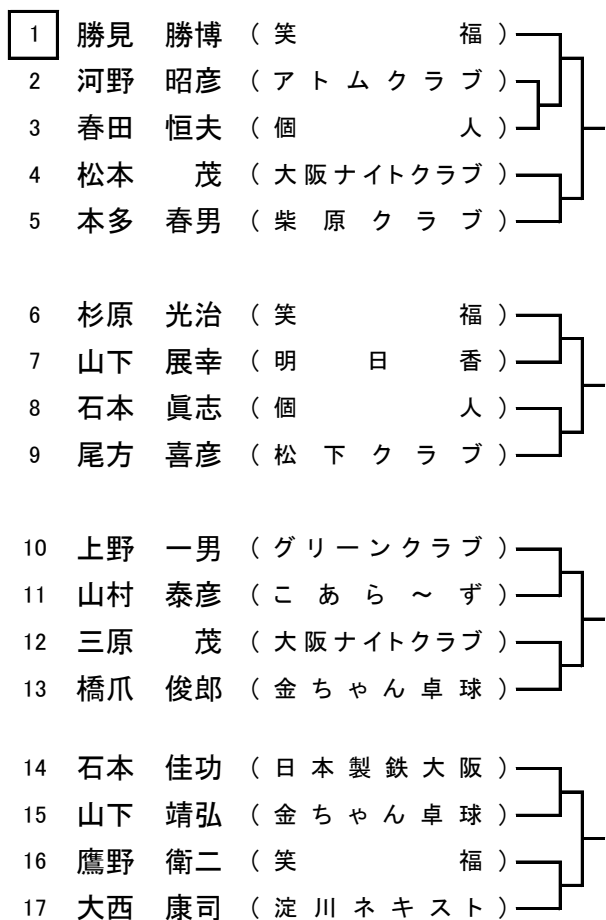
1 勝見 勝博 （笑 福）
2 河野 昭彦 （アトムクラブ）
3 春田 恒夫 （個 人）
4 松本 茂 （大阪ナイトクラブ）
5 本多 春男 （柴原クラブ）

6 杉原 光治 （笑 福）
7 山下 展幸 （明 日 香）
8 石本 眞志 （個 人）
9 尾方 喜彦 （松下クラブ）

10 上野 一男 （グリーンクラブ）
11 山村 泰彦 （こあら～ず）
12 三原 茂 （大阪ナイトクラブ）
13 橋爪 俊郎 （金ちゃん卓球）

14 石本 佳功 （日本製鉄大阪）
15 山下 靖弘 （金ちゃん卓球）
16 鷹野 衛二 （笑 福）
17 大西 康司 （淀川ネキスト）